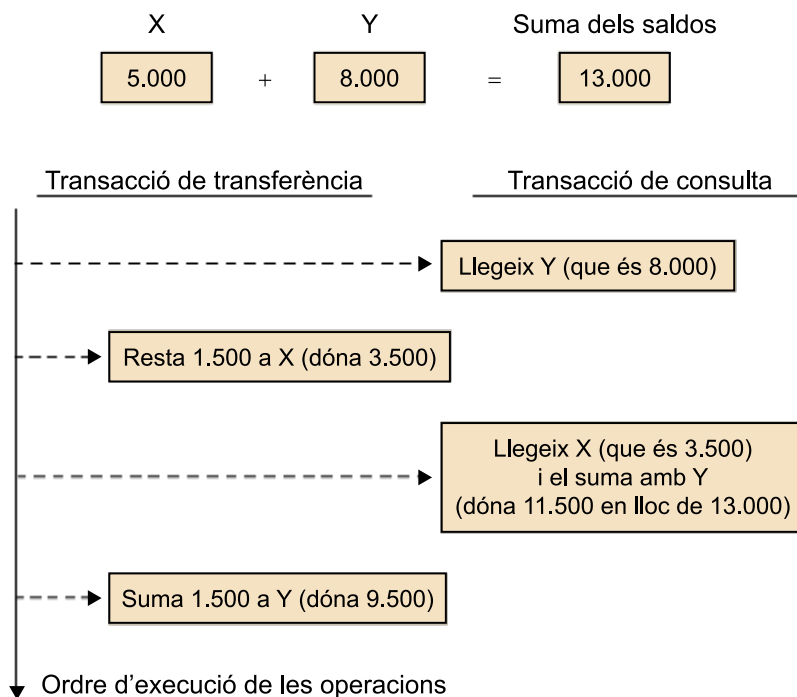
X

Y

Suma dels saldos

5.000 + 8.000 = 13.000

Transacció de transferència

Transacció de consulta

Llegeix Y (que és 8.000)

Resta 1.500 a X (dóna 3.500)

Llegeix X (que és 3.500) i el suma amb Y (dóna 11.500 en lloc de 13.000)

Suma 1.500 a Y (dóna 9.500)

Ordre d'execució de les operacions